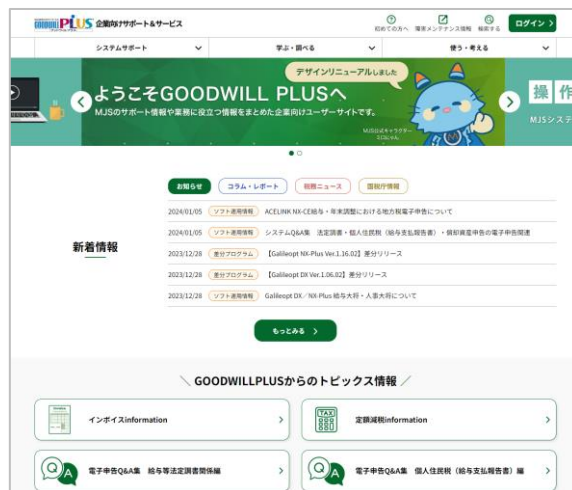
GOODWILL PLUS 企業向けサポート&サービス

初めての方へ　環境メンテナンス情報　検索する　ログイン

システムサポート　学ぶ・調べる　使う・考える

デザインリニューアルしました

ようこそGOODWILL PLUSへ

MJSのサポート情報や業務に役立つ情報をまとめた企業向けユーザーサイトです。

MJSのキャラクター

操 作

MJSシステ

お知らせ　コラム・レポート　税務ニュース　国税庁情報

新着情報

2024/01/05　ソフト适用情報　ACELINK NX-CE給与・年末調整における地方税電子申告について

2024/01/05　ソフト适用情報　システムQ&A集　法定調書・個人住民税（給与支払報告書）・償却資産申告の電子申告関連

2023/12/28　差分プログラム　【Galileopt NX-Plus Ver.1.16.02】差分リリース

2023/12/28　差分プログラム　【Galileopt DX Ver.1.06.02】差分リリース

2023/12/28　ソフト适用情報　Galileopt DX／NX-Plus 給与大将・人事大将について

もっとみる

GOODWILLPLUSからのトピックス情報

インボイスinformation

定額減税information

電子申告Q&A集　給与等法定調書関係編

電子申告Q&A集　個人住民税（給与支払報告書）編